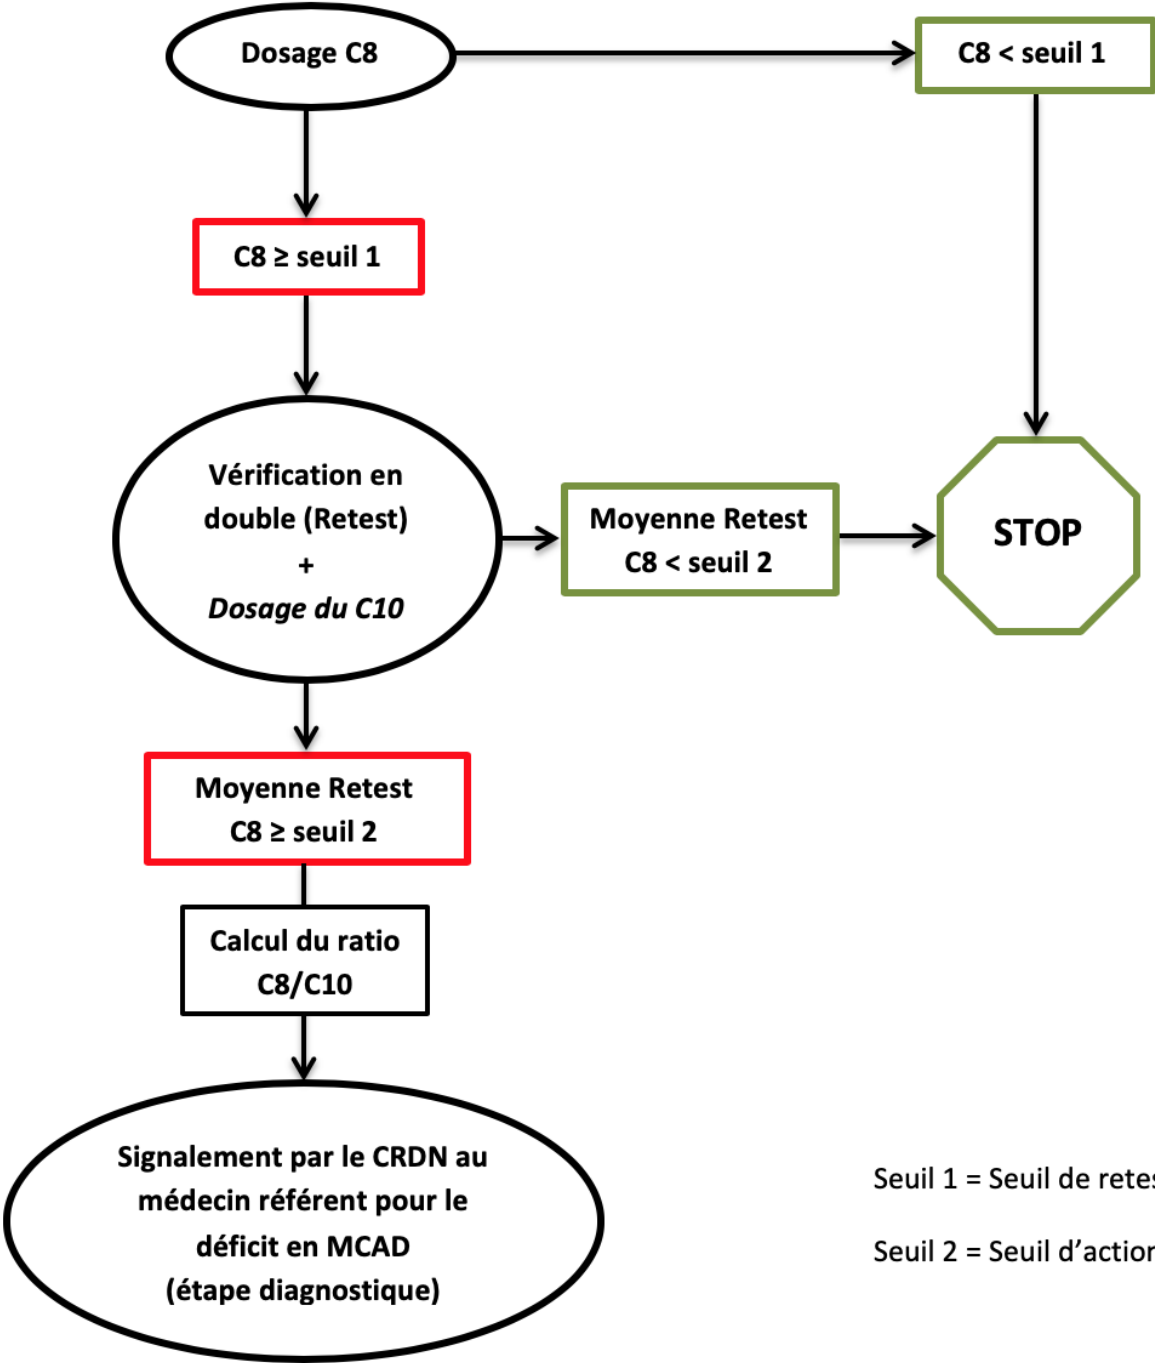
Dosage C8

C8 < seuil 1

C8 ≥ seuil 1

Vérification en double (Retest) + *Dosage du C10*

Moyenne Retest C8 < seuil 2

STOP

Moyenne Retest C8 ≥ seuil 2

Calcul du ratio C8/C10

Signalement par le CRDN au médecin référent pour le déficit en MCAD (étape diagnostique)

Seuil 1 = Seuil de retes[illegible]

Seuil 2 = Seuil d'actio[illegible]